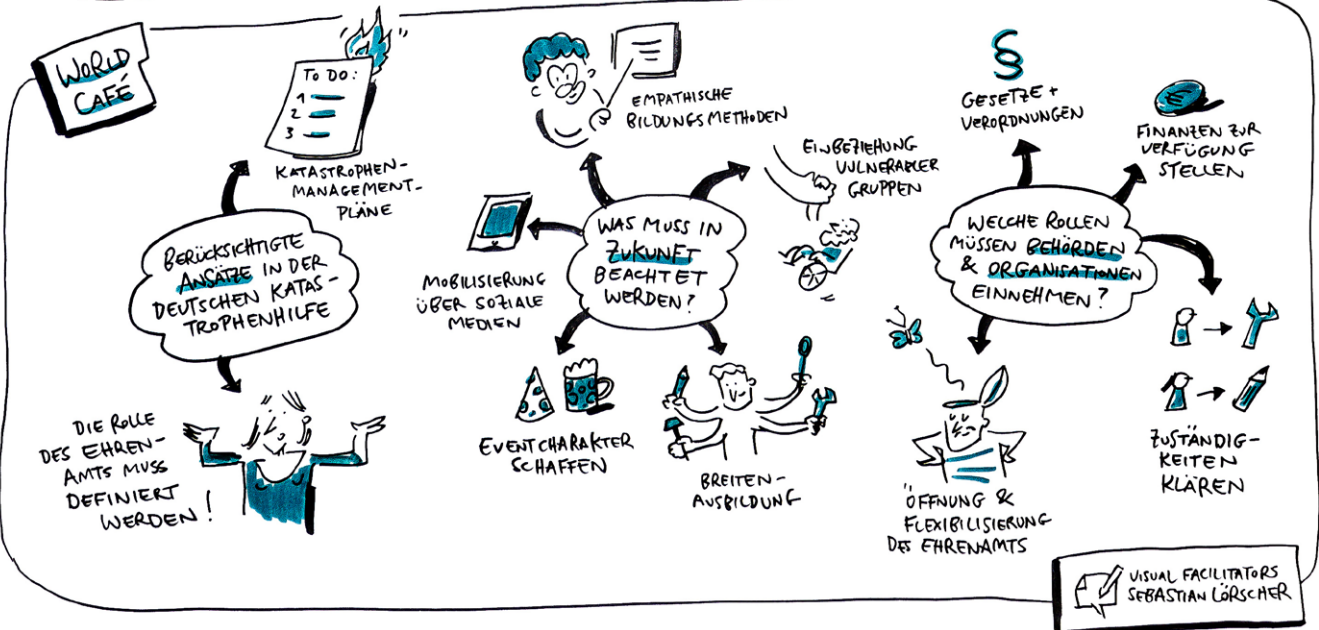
WORLD CAFÉ

TO DO:
1
2
3

KATASTROPHEN-MANAGEMENT-PLÄNE

BERÜCKSICHTIGTE ANSÄTZE IN DER DEUTSCHEN KATASTROPHENHILFE

DIE ROLLE DES EHRENAMTS MUSS DEFINIERT WERDEN!

EMPATHISCHE BILDUNGSMETHODEN

EINBEZIEHUNG VULNERABLER GRUPPEN

WAS MUSS IN ZUKUNFT BEACHTET WERDEN?

MOBILISIERUNG ÜBER SOZIALE MEDIEN

EVENTCHARAKTER SCHAFFEN

BREITEN-AUSBILDUNG

§

GESETZE + VERORDNUNGEN

FINANZEN ZUR VERFÜGUNG STELLEN

WELCHE ROLLEN MÜSSEN BEHÖRDEN & ORGANISATIONEN EINNEHMEN?

ÖFFNUNG & FLEXIBILISIERUNG DES EHRENAMTS

ZUSTÄNDIGKEITEN KLÄREN

VISUAL FACILITATORS
SEBASTIAN LÖRSCHER